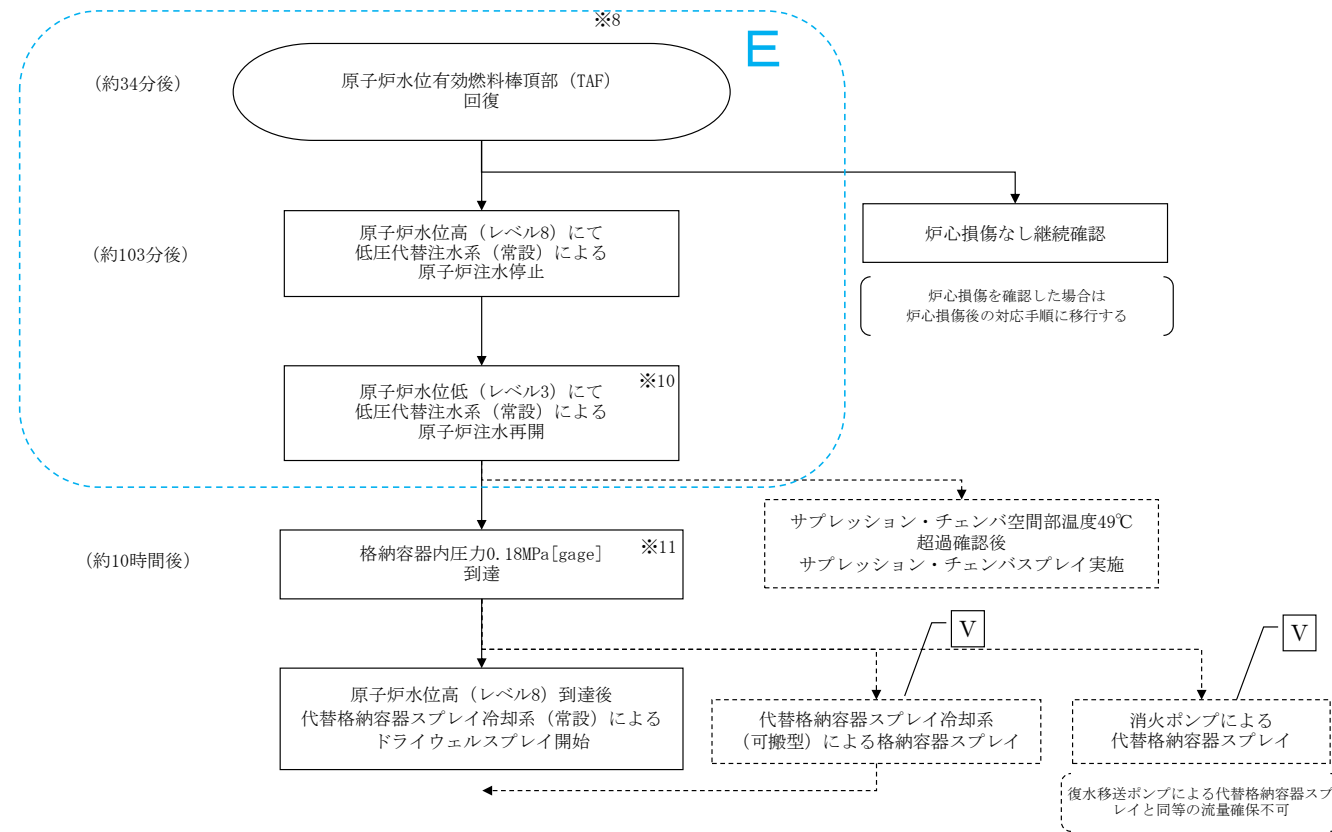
※8

E

（約34分後）

原子炉水位有効燃料棒頂部（TAF）回復

炉心損傷なし継続確認

炉心損傷を確認した場合は炉心損傷後の対応手順に移行する

（約103分後）

原子炉水位高（レベル8）にて低圧代替注水系（常設）による原子炉注水停止

原子炉水位低（レベル3）にて低圧代替注水系（常設）による原子炉注水再開 ※10

サプレッション・チェンバ空間部温度49℃超過確認後サプレッション・チェンバスプレイ実施

（約10時間後）

格納容器内圧力0.18MPa[gage]到達 ※11

V

V

原子炉水位高（レベル8）到達後代替格納容器スプレイ冷却系（常設）によるドライウェルスプレイ開始

代替格納容器スプレイ冷却系（可搬型）による格納容器スプレイ

消火ポンプによる代替格納容器スプレイ

復水移送ポンプによる代替格納容器スプレイと同等の流量確保不可